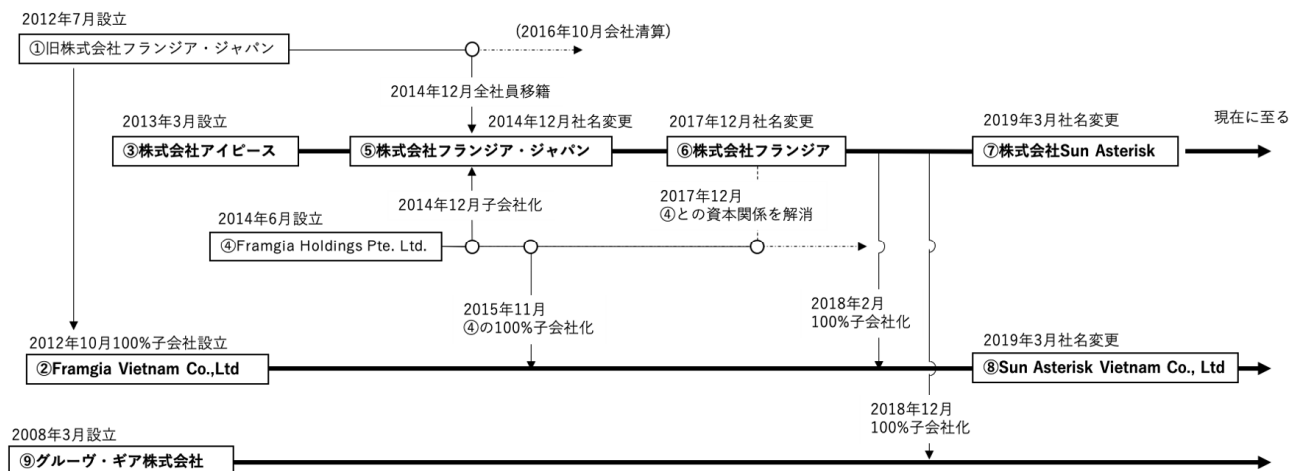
2012年7月設立

①旧株式会社フランジア・ジャパン

(2016年10月会社清算)

2014年12月全社員移籍

2013年3月設立

③株式会社アイピース

2014年12月社名変更

⑤株式会社フランジア・ジャパン

2017年12月社名変更

⑥株式会社フランジア

2019年3月社名変更

⑦株式会社Sun Asterisk

現在に至る

2014年12月子会社化

2017年12月
④との資本関係を解消

2014年6月設立

④Framgia Holdings Pte. Ltd.

2015年11月
④の100%子会社化

2018年2月
100%子会社化

2012年10月100%子会社設立

②Framgia Vietnam Co.,Ltd

2019年3月社名変更

⑧Sun Asterisk Vietnam Co., Ltd

2018年12月
100%子会社化

2008年3月設立

⑨グルーヴ・ギア株式会社